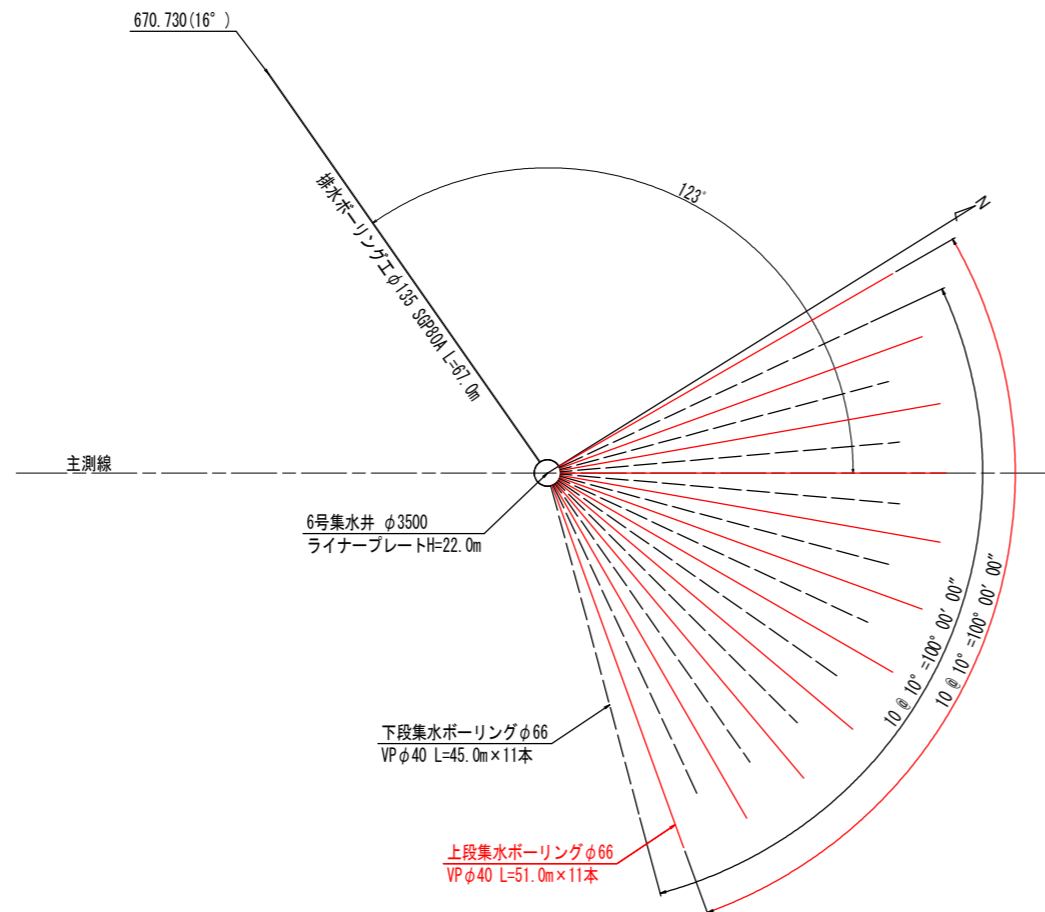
670.730(16°)

排水ボーリング工φ135 SGP80A L=67.0m

123°

N

主測線

6号集水井 φ3500
ライナープレートH=22.0m

10 @ 10° =100° 00′ 00″

10 @ 10° =100° 00′ 00″

下段集水ボーリングφ66
VPφ40 L=45.0m×11本

上段集水ボーリングφ66
VPφ40 L=51.0m×11本